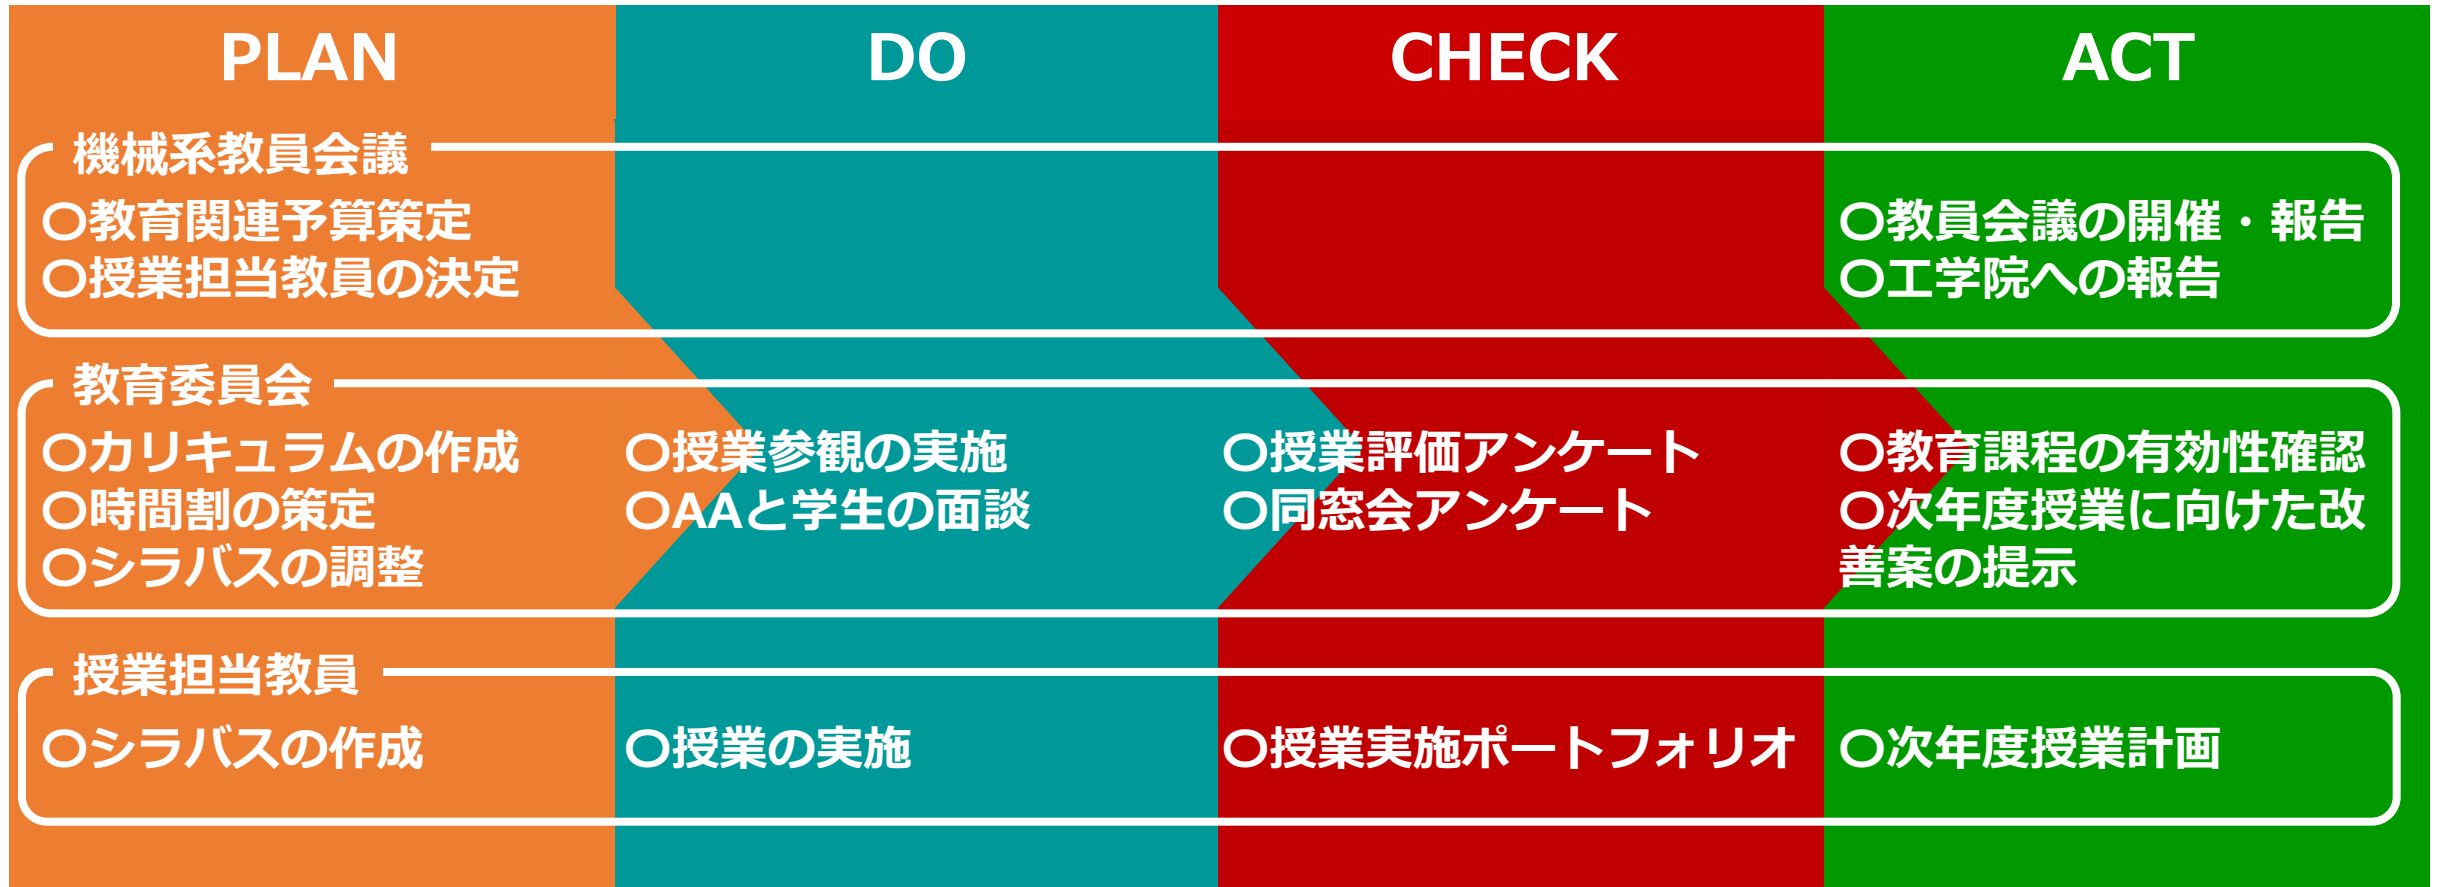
PLAN

DO

CHECK

ACT

機械系教員会議

○教育関連予算策定
○授業担当教員の決定

○教員会議の開催・報告
○工学院への報告

教育委員会

○カリキュラムの作成
○時間割の策定
○シラバスの調整

○授業参観の実施
○AAと学生の面談

○授業評価アンケート
○同窓会アンケート

○教育課程の有効性確認
○次年度授業に向けた改善案の提示

授業担当教員

○シラバスの作成

○授業の実施

○授業実施ポートフォリオ

○次年度授業計画